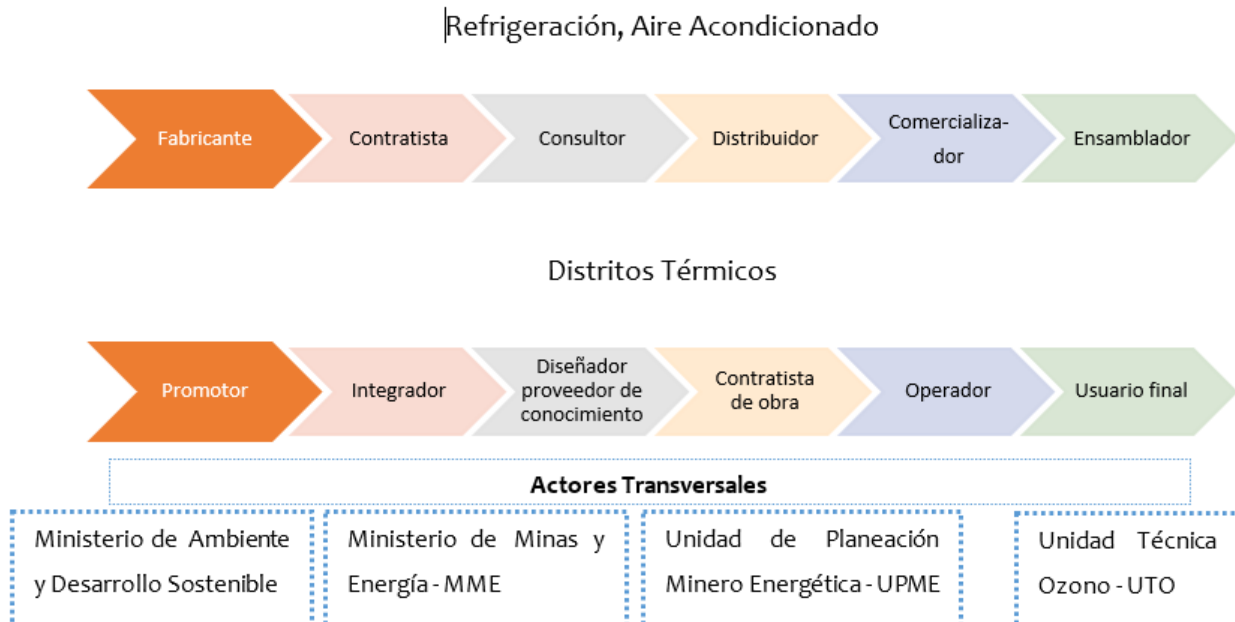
Refrigeración, Aire Acondicionado

Fabricante

Contratista

Consultor

Distribuidor

Comercializador

Ensamblador

Distritos Térmicos

Promotor

Integrador

Diseñador proveedor de conocimiento

Contratista de obra

Operador

Usuario final

Actores Transversales

Ministerio de Ambiente y Desarrollo Sostenible

Ministerio de Minas y Energía - MME

Unidad de Planeación Minero Energética - UPME

Unidad Técnica Ozono - UTO